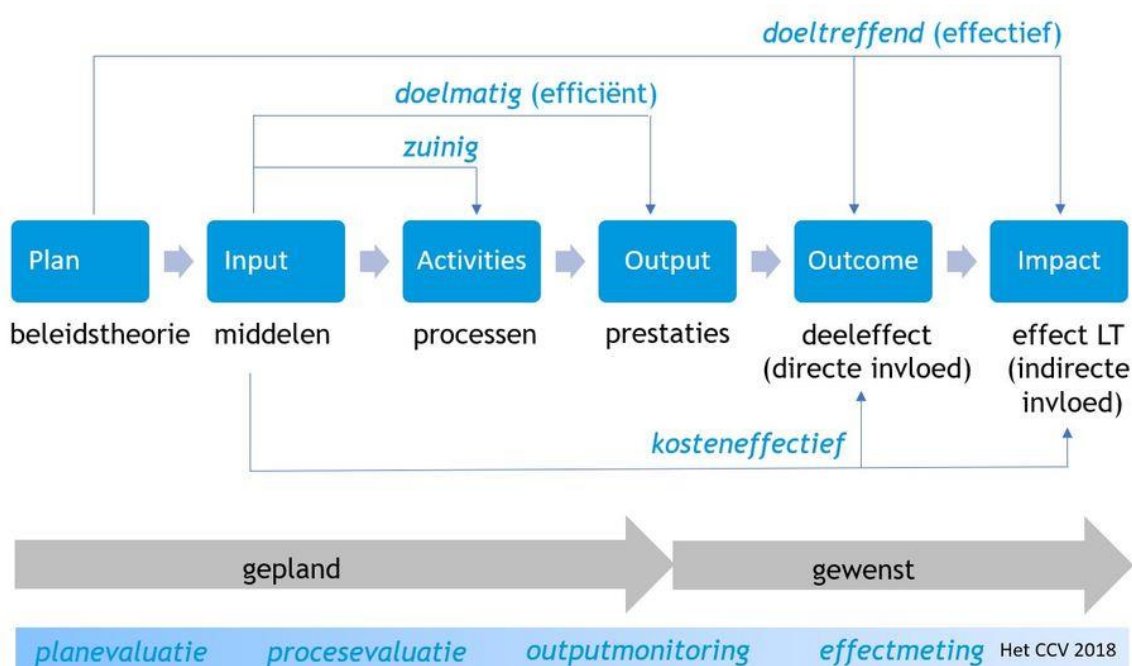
doeltreffend (effectief)

doelmatig (efficiënt)

zuinig

Plan

Input

Activities

Output

Outcome

Impact

beleidstheorie

middelen

processen

prestaties

deeleffect (directe invloed)

effect LT (indirecte invloed)

kosteneffectief

gepland

gewenst

planevaluatie

procesevaluatie

outputmonitoring

effectmeting

Het CCV 2018